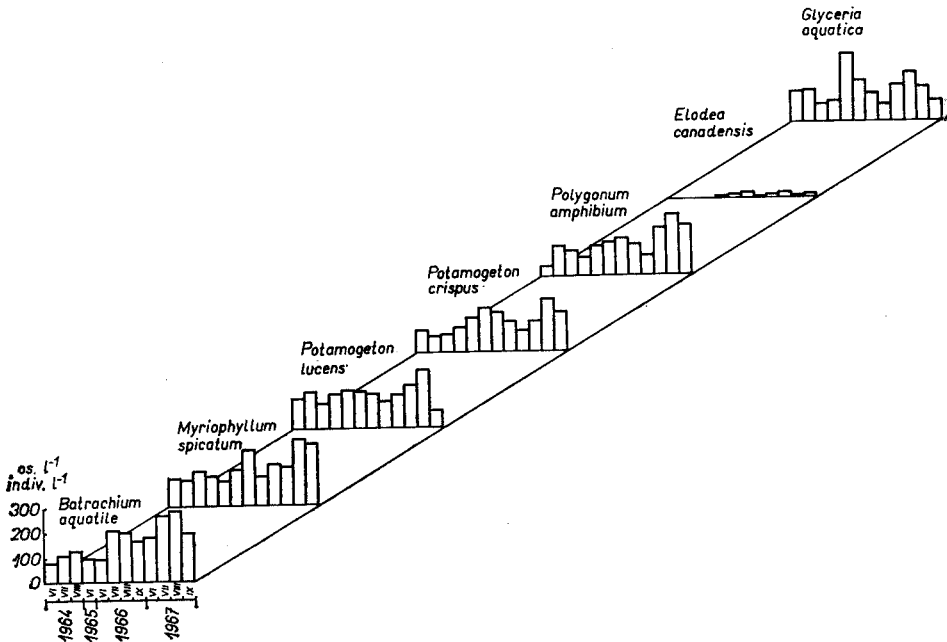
Glyceria aquatica

Elodea canadensis

Polygonum amphibium

Potamogeton crispus

Potamogeton lucens

Myriophyllum spicatum

os. $l^{-1}$
indiv. $l^{-1}$

Batrachium aquatile

300
200
100
0

VI VII VIII VI VI VII VIII IX VI VII VIII IX

1964 1965 1966 1967